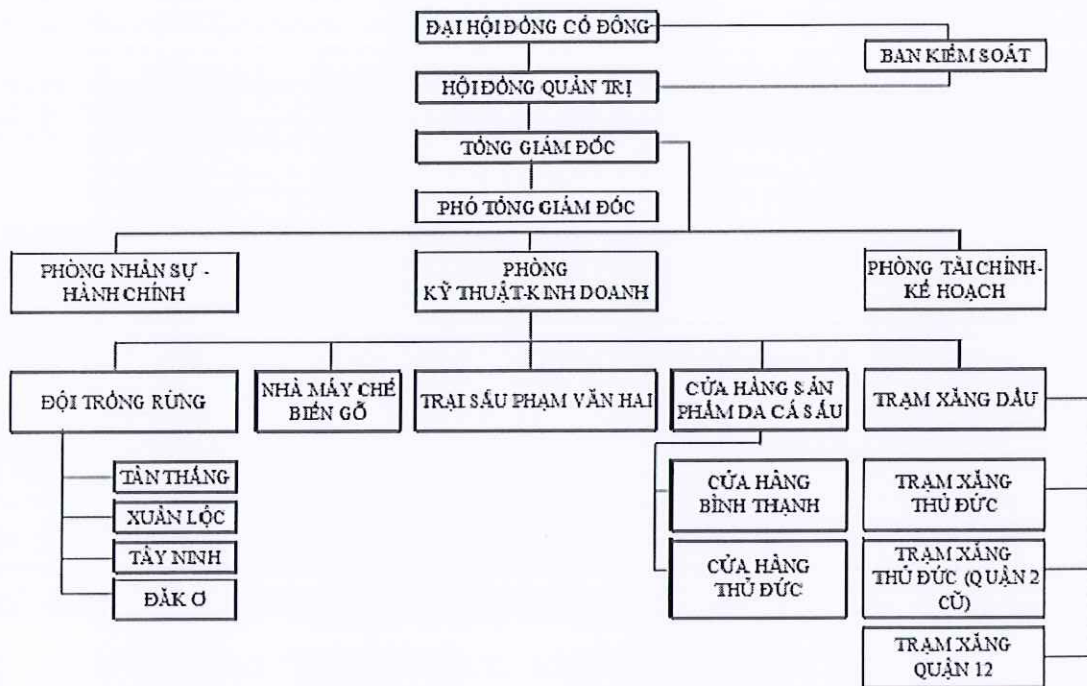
ĐẠI HỘI ĐỒNG CỔ ĐÔNG

BAN KIỂM SOÁT

HỘI ĐỒNG QUẢN TRỊ

TỔNG GIÁM ĐỐC

PHÓ TỔNG GIÁM ĐỐC

PHÒNG NHÂN SỰ - HÀNH CHÍNH

PHÒNG KỸ THUẬT-KINH DOANH

PHÒNG TÀI CHÍNH-KẾ HOẠCH

ĐỘI TRỒNG RỪNG

NHÀ MÁY CHẾ BIẾN GỖ

TRẠI SẤU PHẠM VĂN HAI

CỬA HÀNG SẢN PHẨM DA CÁ SẤU

TRẠM XĂNG DẦU

TÂN THẮNG

XUÂN LỘC

TÂY NINH

ĐĂK Ơ

CỬA HÀNG BÌNH THẠNH

CỬA HÀNG THỦ ĐỨC

TRẠM XĂNG THỦ ĐỨC

TRẠM XĂNG THỦ ĐỨC (QUẬN 2 CŨ)

TRẠM XĂNG QUẬN 12